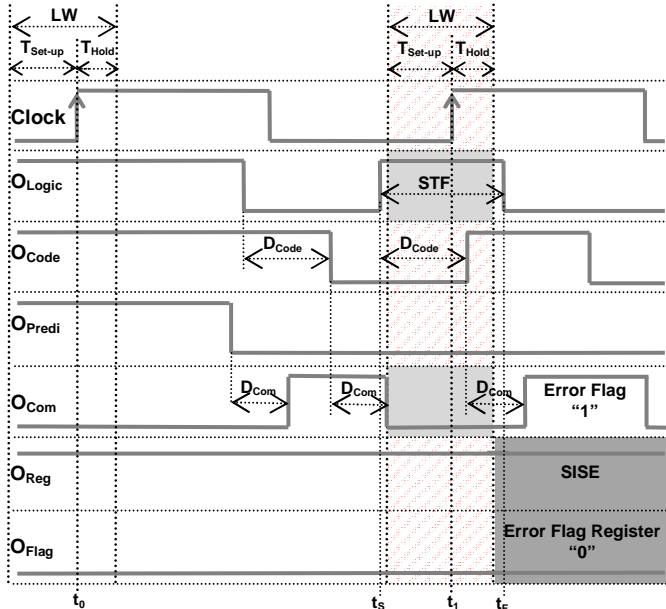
LW
$T_{Set\text{-}up}$ $T_{Hold}$
LW
$T_{Set\text{-}up}$ $T_{Hold}$
Clock
$O_{Logic}$
STF
$O_{Code}$
$D_{Code}$
$D_{Code}$
$O_{Predi}$
$O_{Com}$
$D_{Com}$
$D_{Com}$
$D_{Com}$
Error Flag "1"
$O_{Reg}$
SISE
$O_{Flag}$
Error Flag Register "0"
$t_0$
$t_S$
$t_1$
$t_F$